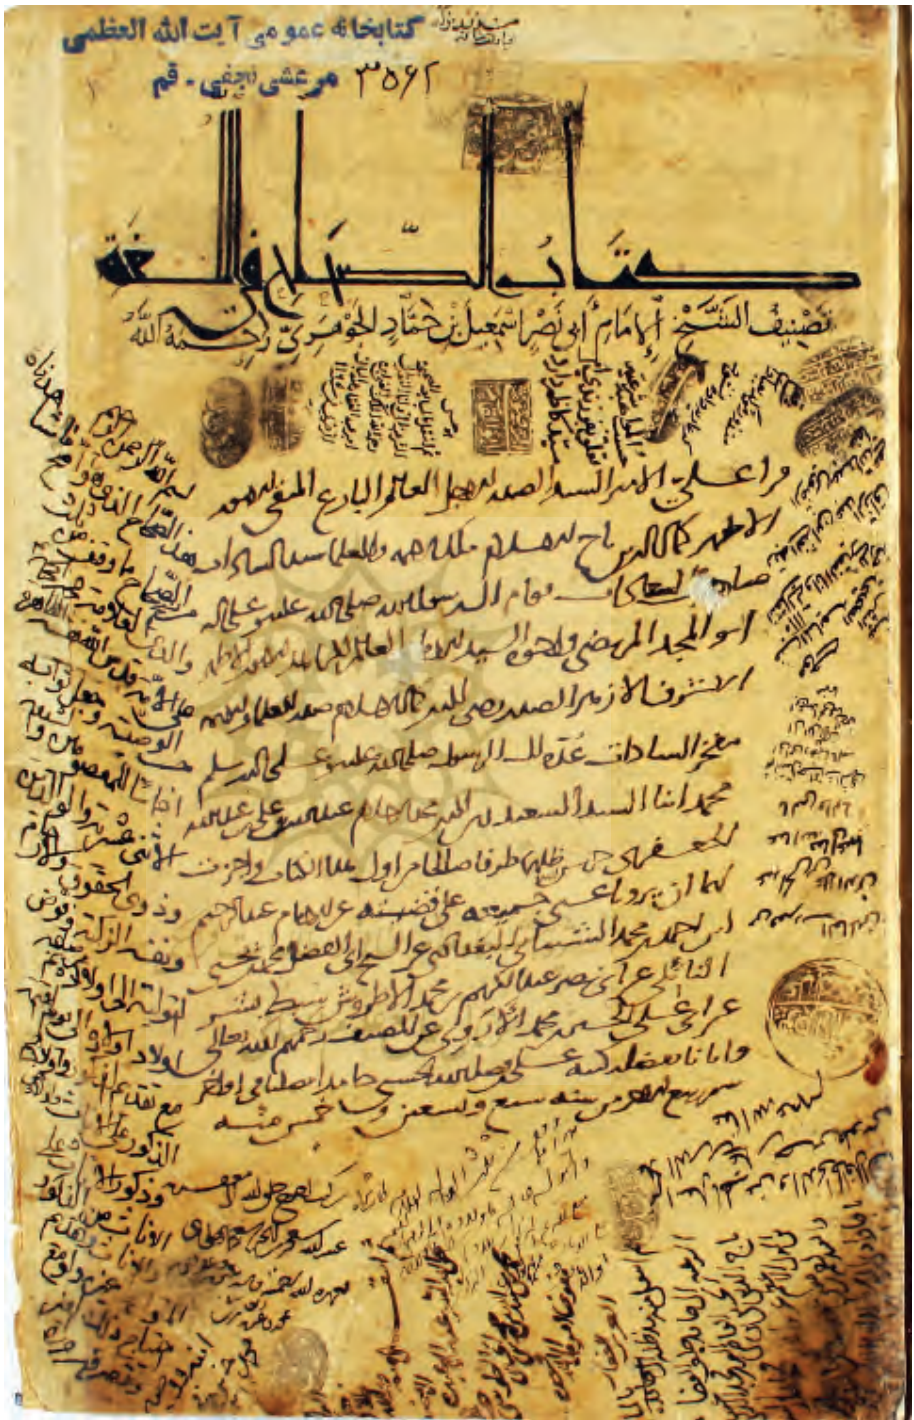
کتابخانه عمومی آیت الله العظمی
مرعشی نجفی - قم ۳۵۶۲

كتاب الصحاح في اللغة

تصنيف الشيخ الإمام أبي نصر إسمعيل بن حماد الجوهري رحمة الله

قرأ علي الأمير السيد الصدر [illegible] العالم البارع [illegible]
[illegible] كمال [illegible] الإسلام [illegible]
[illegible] رسول الله صلى الله عليه وعلى آله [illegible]
أبو المجد المرتضى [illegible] السيد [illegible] العالم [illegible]
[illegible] الأزهر الصدر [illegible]
فخر السادات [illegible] رسول الله صلى الله عليه وعلى آله وسلم
محمد ابنا السيد السعيد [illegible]
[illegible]
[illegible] عن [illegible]
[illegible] الحسن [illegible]
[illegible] عن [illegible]
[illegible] رحمهم الله تعالى
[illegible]
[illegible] سنة سبع وتسعين وخمسمائة

بسم الله الرحمن الرحيم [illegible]

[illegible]